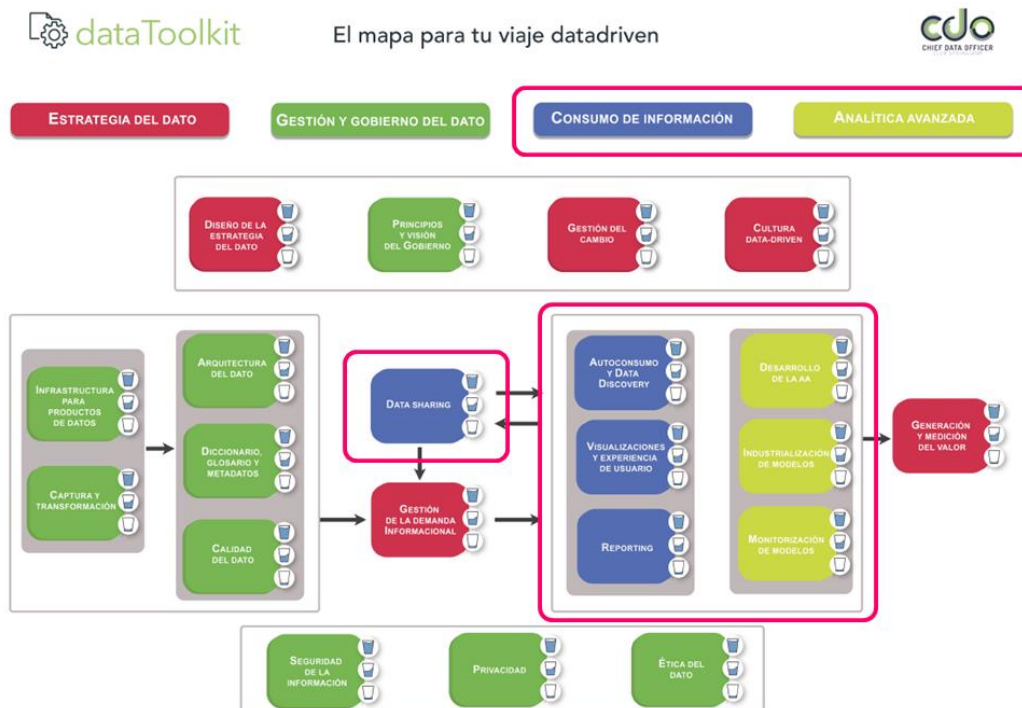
dataToolkit

El mapa para tu viaje datadriven

cdo CHIEF DATA OFFICER

Estrategia del dato

Gestión y gobierno del dato

Consumo de información

Analítica avanzada

Diseño de la estrategia del dato

Principios y visión del Gobierno

Gestión del cambio

Cultura data-driven

Infraestructura para productos de datos

Captura y transformación

Arquitectura del dato

Diccionario, glosario y metadatos

Calidad del dato

Data sharing

Gestión de la demanda Informacional

Autoconsumo y Data Discovery

Visualizaciones y experiencia de usuario

Reporting

Desarrollo de la AA

Industrialización de modelos

Monitorización de modelos

Generación y medición del valor

Seguridad de la información

Privacidad

Ética del dato